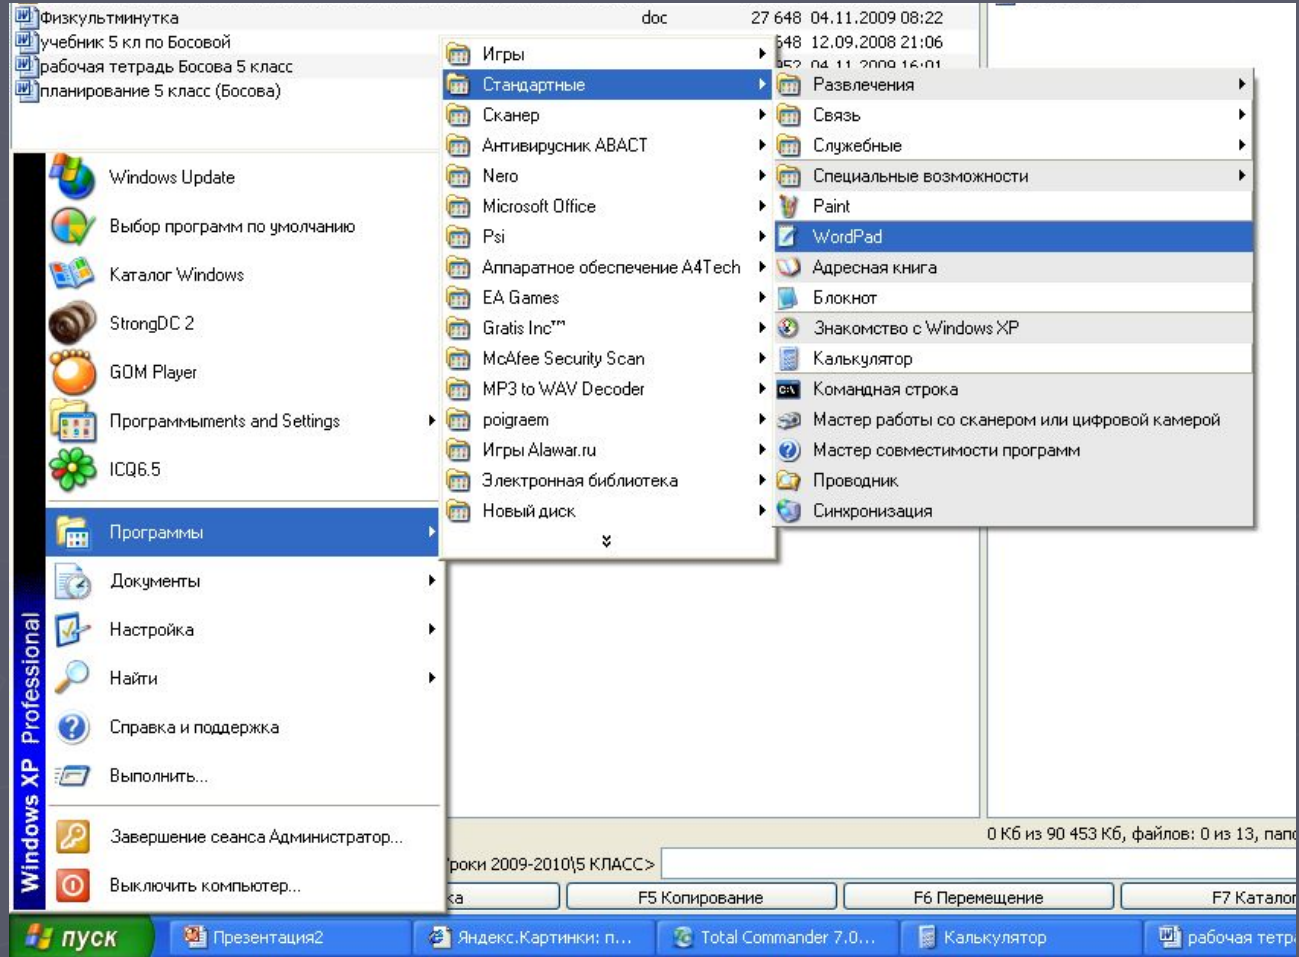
Физкультминутка doc 27 648 04.11.2009 08:22
учебник 5 кл по Босовой 648 12.09.2008 21:06
рабочая тетрадь Босова 5 класс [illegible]
планирование 5 класс (Босова)

Windows Update
Выбор программ по умолчанию
Каталог Windows
StrongDC 2
GOM Player
Программыments and Settings
ICQ6.5
Программы
Документы
Настройка
Найти
Справка и поддержка
Выполнить...
Завершение сеанса Администратор...
Выключить компьютер...

Windows XP Professional

Игры
Стандартные
Сканер
Антивирусник АВАСТ
Nero
Microsoft Office
Psi
Аппаратное обеспечение A4Tech
EA Games
Gratis Inc™
McAfee Security Scan
MP3 to WAV Decoder
poigraem
Игры Alawar.ru
Электронная библиотека
Новый диск

Развлечения
Связь
Служебные
Специальные возможности
Paint
WordPad
Адресная книга
Блокнот
Знакомство с Windows XP
Калькулятор
Командная строка
Мастер работы со сканером или цифровой камерой
Мастер совместимости программ
Проводник
Синхронизация

0 Кб из 90 453 Кб, файлов: 0 из 13, папо
роки 2009-2010\5 КЛАСС>
ка F5 Копирование F6 Перемещение F7 Каталог

пуск Презентация2 Яндекс.Картинки: п... Total Commander 7.0... Калькулятор рабочая тетр